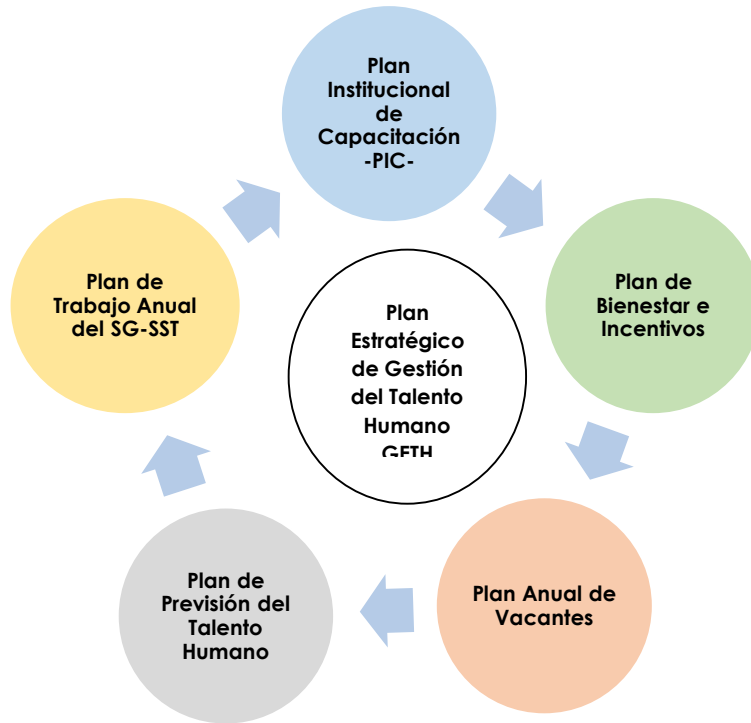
Plan Institucional de Capacitación -PIC-

Plan de Bienestar e Incentivos

Plan Anual de Vacantes

Plan de Previsión del Talento Humano

Plan de Trabajo Anual del SG-SST

Plan Estratégico de Gestión del Talento Humano GETH